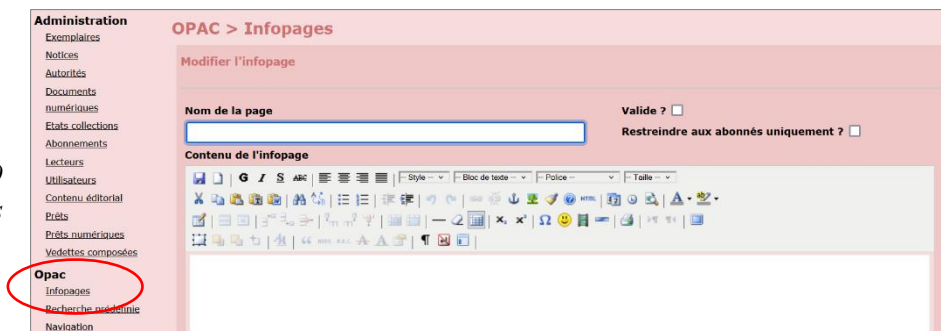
Administration
Exemplaires
Notices
Autorités
Documents numériques
Etats collections
Abonnements
Lecteurs
Utilisateurs
Contenu éditorial
Prêts
Prêts numériques
Vedettes composées
Opac
Infopages
Recherche prédéfinie
Navigation

OPAC > Infopages

Modifier l'infopage

Nom de la page

Valide ?

Restreindre aux abonnés uniquement ?

Contenu de l'infopage

G I S ABC

-- Style -- -- Bloc de texte -- -- Police -- -- Taille --